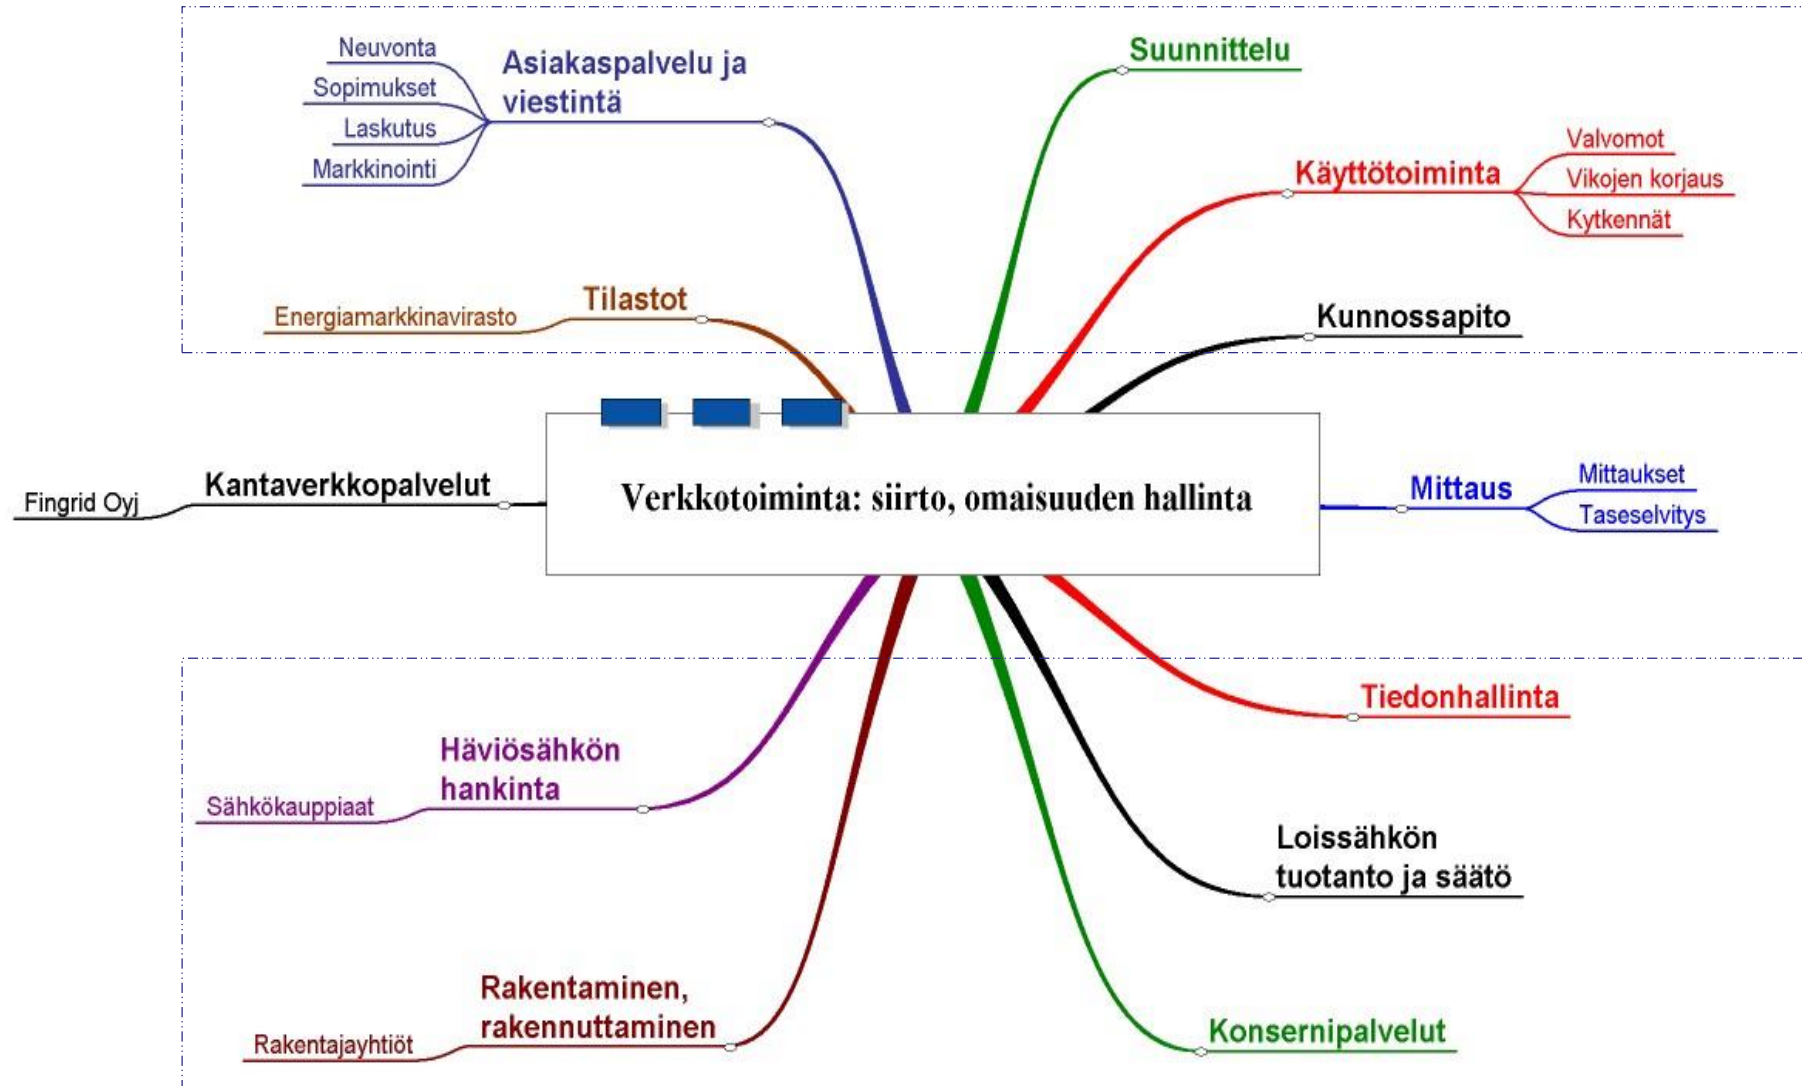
Neuvonta
Sopimukset
Laskutus
Markkinointi
Asiakaspalvelu ja viestintä

Suunnittelu

Käyttötoiminta
Valvomot
Vikojen korjaus
Kytkennät

Energiamarkkinavirasto
Tilastot

Kunnossapito

Fingrid Oyj
Kantaverkkopalvelut

Verkkotoiminta: siirto, omaisuuden hallinta

Mittaus
Mittaukset
Taseselvitys

Tiedonhallinta

Sähkökauppiaat
Häviösähkön hankinta

Loissähkön tuotanto ja säätö

Rakentajayhtiöt
Rakentaminen, rakennuttaminen

Konsernipalvelut